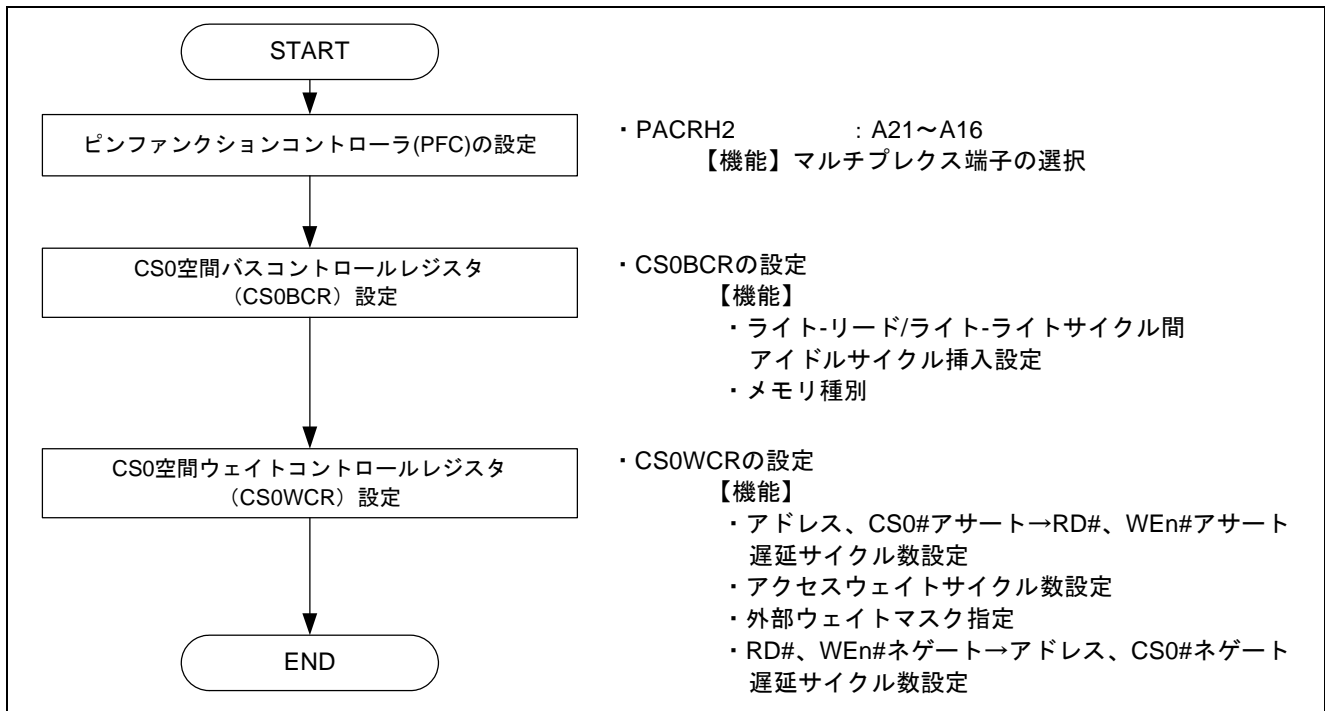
START

ピンファンクションコントローラ(PFC)の設定

・PACRH2　　：A21～A16
【機能】マルチプレクス端子の選択

CS0空間バスコントロールレジスタ（CS0BCR）設定

・CS0BCRの設定
【機能】
・ライト-リード/ライト-ライトサイクル間アイドルサイクル挿入設定
・メモリ種別

CS0空間ウェイトコントロールレジスタ（CS0WCR）設定

・CS0WCRの設定
【機能】
・アドレス、CS0#アサート→RD#、WEn#アサート遅延サイクル数設定
・アクセスウェイトサイクル数設定
・外部ウェイトマスク指定
・RD#、WEn#ネゲート→アドレス、CS0#ネゲート遅延サイクル数設定

END